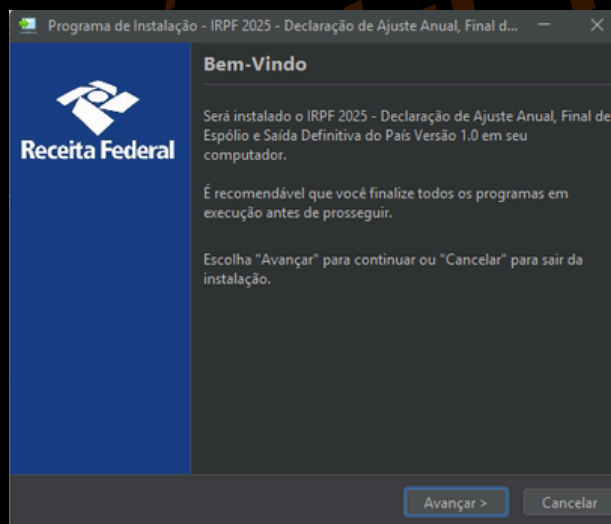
Programa de Instalação - IRPF 2025 - Declaração de Ajuste Anual, Final d...

Receita Federal

Bem-Vindo

Será instalado o IRPF 2025 - Declaração de Ajuste Anual, Final de Espólio e Saída Definitiva do País Versão 1.0 em seu computador.

É recomendável que você finalize todos os programas em execução antes de prosseguir.

Escolha "Avançar" para continuar ou "Cancelar" para sair da instalação.

Avançar >

Cancelar